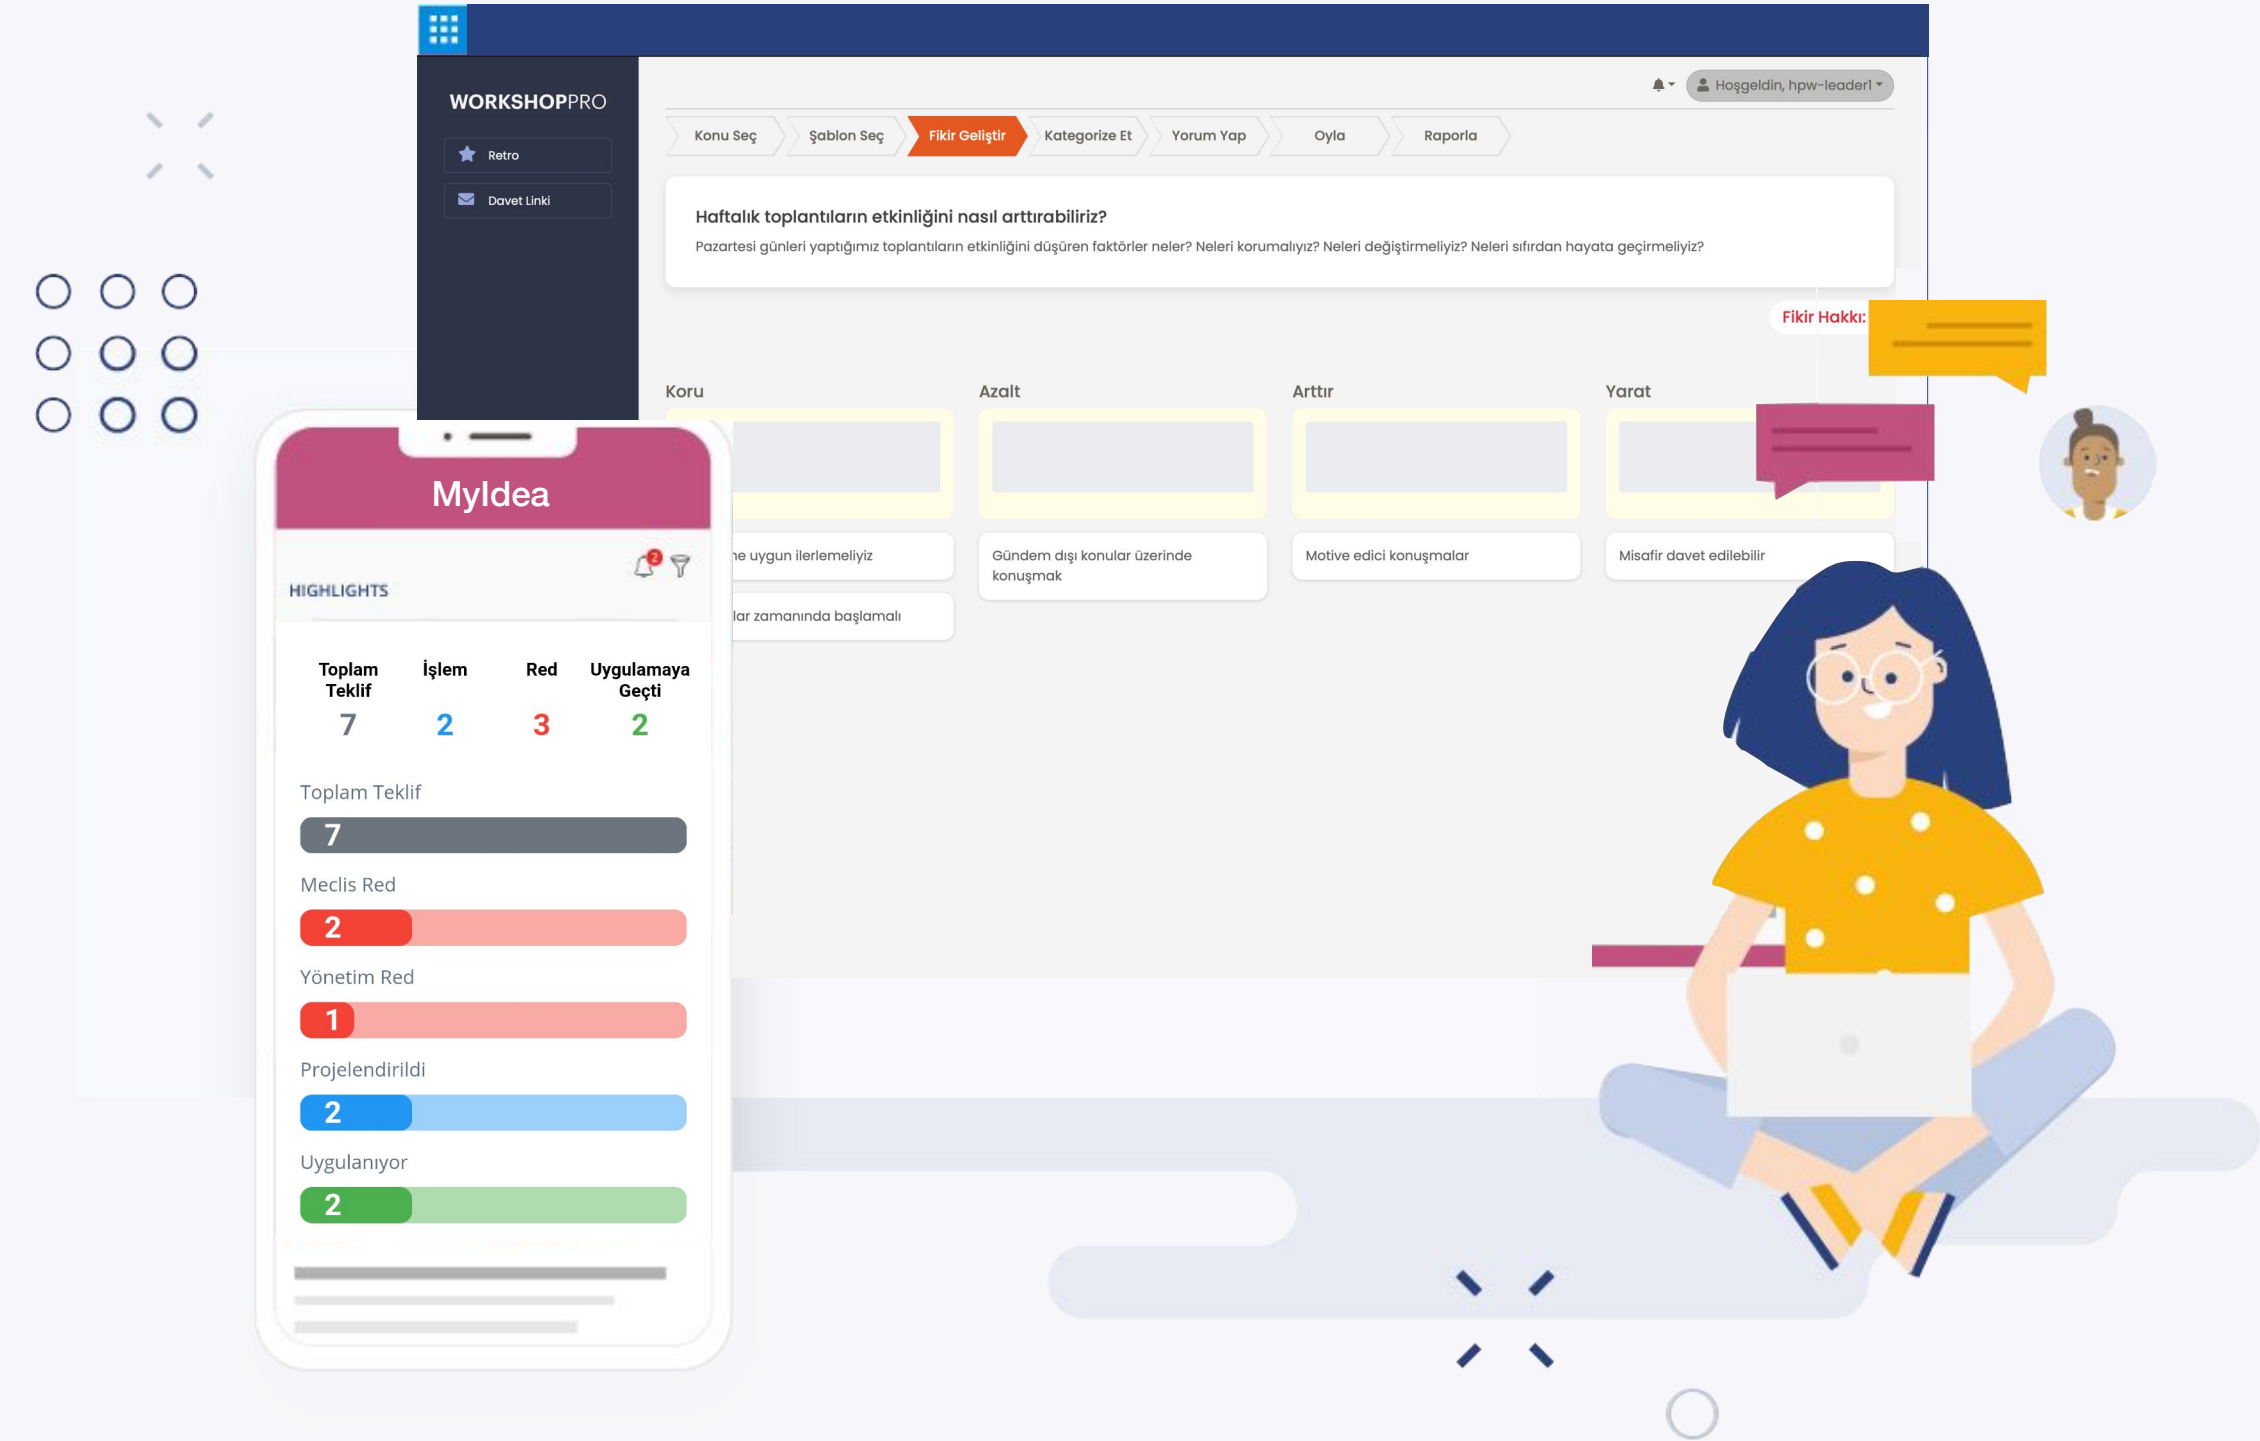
WORKSHOPPRO

Retro

Davet Linki

Hoşgeldin, hpw-leader1

Konu Seç
Şablon Seç
Fikir Geliştir
Kategorize Et
Yorum Yap
Oyla
Raporla

Haftalık toplantıların etkinliğini nasıl arttırabiliriz?
Pazartesi günleri yaptığımız toplantıların etkinliğini düşüren faktörler neler? Neleri korumalıyız? Neleri değiştirmeliyiz? Neleri sıfırdan hayata geçirmeliyiz?

Fikir Hakkı:

Koru
Azalt
Arttır
Yarat

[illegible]e uygun ilerlemeliyiz
Gündem dışı konular üzerinde konuşmak
Motive edici konuşmalar
Misafir davet edilebilir
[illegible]lar zamanında başlamalı

MyIdea

HIGHLIGHTS

| Toplam Teklif | İşlem | Red | Uygulamaya Geçti |
|---|---|---|---|
| 7 | 2 | 3 | 2 |

Toplam Teklif
7
Meclis Red
2
Yönetim Red
1
Projelendirildi
2
Uygulanıyor
2